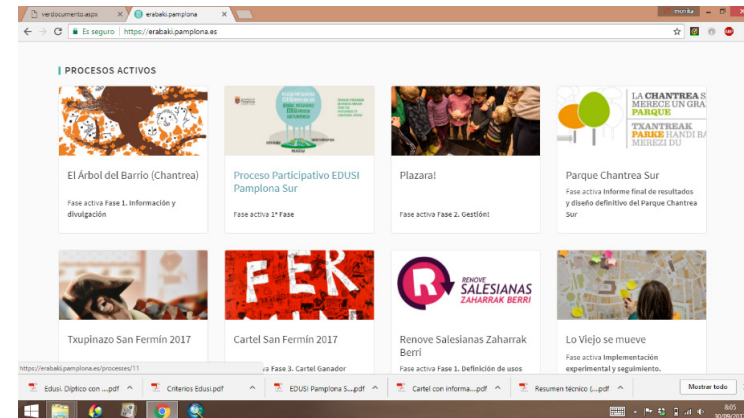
verdocumento.aspx | erabaki.pamplona | monika

Es seguro | https://erabaki.pamplona.es

PROCESOS ACTIVOS

El Árbol del Barrio (Chantrea)
Fase activa Fase 1. Información y divulgación

Proceso Participativo EDUSI Pamplona Sur
Fase activa 1ª Fase

Plazara!
Fase activa Fase 2. Gestión!

LA CHANTREA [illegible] MERECE UN GRA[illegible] PARQUE
TXANTREAK PARKE HANDI BA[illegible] MEREZI DU
Parque Chantrea Sur
Fase activa Informe final de resultados y diseño definitivo del Parque Chantrea Sur

Txupinazo San Fermín 2017

FER
Cartel San Fermín 2017
Fase activa Fase 3. Cartel Ganador

RENOVE SALESIANAS ZAHARRAK BERRI
Renove Salesianas Zaharrak Berri
Fase activa Fase 1. Definición de usos

Lo Viejo se mueve
Fase activa Implementación experimental y seguimiento.

https://erabaki.pamplona.es/processes/11

Edusi. Díptico con ....pdf | Criterios Edusi.pdf | EDUSI Pamplona S....pdf | Cartel con informa....pdf | Resumen técnico (....pdf | Mostrar todo

8:05
30/09/201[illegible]